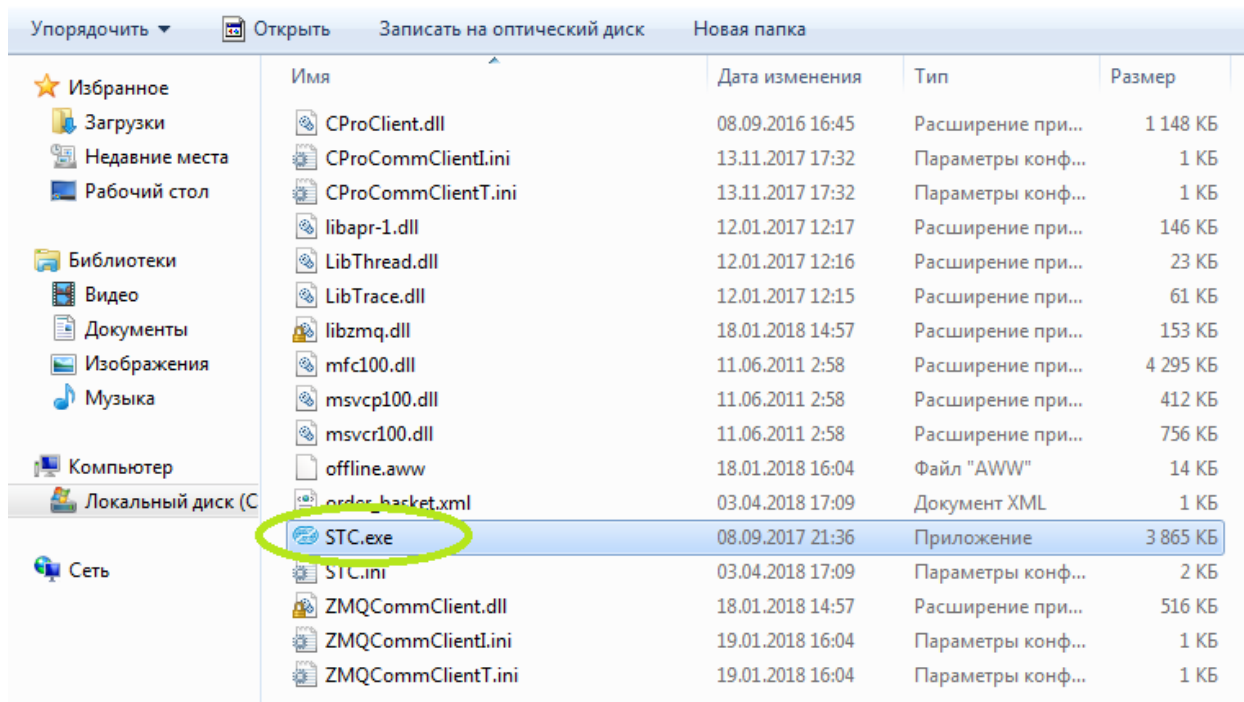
Упорядочить ▼ Открыть Записать на оптический диск Новая папка

Избранное
Загрузки
Недавние места
Рабочий стол

Библиотеки
Видео
Документы
Изображения
Музыка

Компьютер
Локальный диск (C

Сеть

| Имя | Дата изменения | Тип | Размер |
|---|---|---|---|
| CProClient.dll | 08.09.2016 16:45 | Расширение при... | 1 148 КБ |
| CProCommClientI.ini | 13.11.2017 17:32 | Параметры конф... | 1 КБ |
| CProCommClientT.ini | 13.11.2017 17:32 | Параметры конф... | 1 КБ |
| libapr-1.dll | 12.01.2017 12:17 | Расширение при... | 146 КБ |
| LibThread.dll | 12.01.2017 12:16 | Расширение при... | 23 КБ |
| LibTrace.dll | 12.01.2017 12:15 | Расширение при... | 61 КБ |
| libzmq.dll | 18.01.2018 14:57 | Расширение при... | 153 КБ |
| mfc100.dll | 11.06.2011 2:58 | Расширение при... | 4 295 КБ |
| msvcp100.dll | 11.06.2011 2:58 | Расширение при... | 412 КБ |
| msvcr100.dll | 11.06.2011 2:58 | Расширение при... | 756 КБ |
| offline.aww | 18.01.2018 16:04 | Файл "AWW" | 14 КБ |
| order_basket.xml | 03.04.2018 17:09 | Документ XML | 1 КБ |
| STC.exe | 08.09.2017 21:36 | Приложение | 3 865 КБ |
| STC.ini | 03.04.2018 17:09 | Параметры конф... | 2 КБ |
| ZMQCommClient.dll | 18.01.2018 14:57 | Расширение при... | 516 КБ |
| ZMQCommClientI.ini | 19.01.2018 16:04 | Параметры конф... | 1 КБ |
| ZMQCommClientT.ini | 19.01.2018 16:04 | Параметры конф... | 1 КБ |